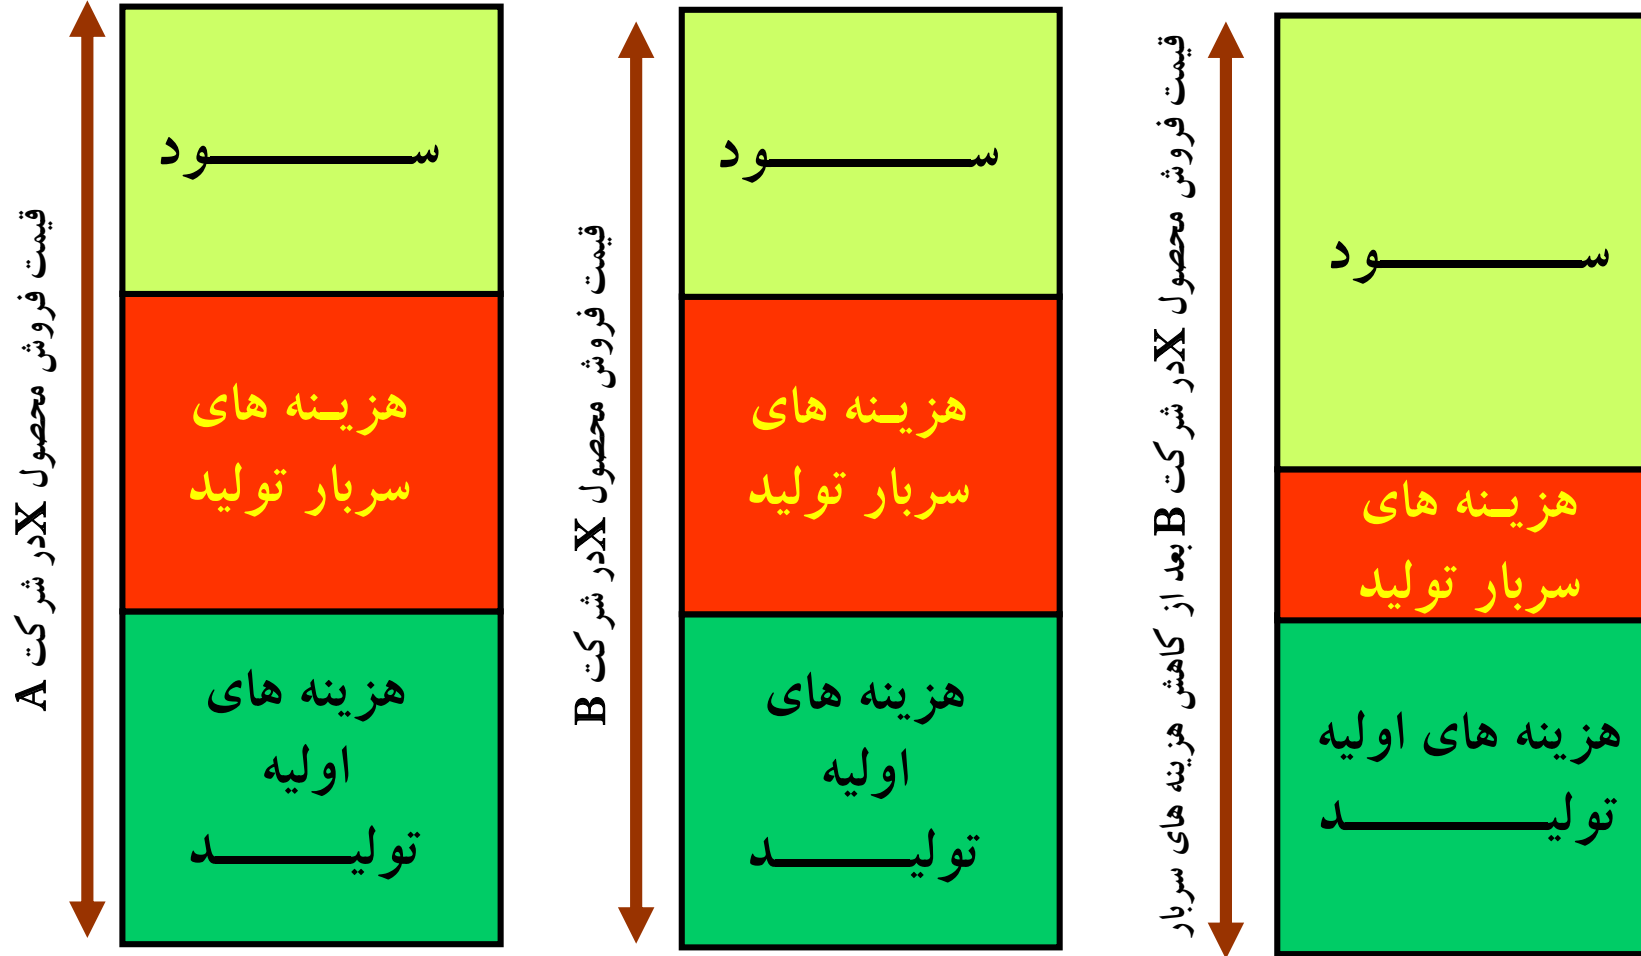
قیمت فروش محصول X در شرکت A

سـود

هزینه های سربار تولید

هزینه های اولیه تولیـد

قیمت فروش محصول X در شرکت B

سـود

هزینه های سربار تولید

هزینه های اولیه تولیـد

قیمت فروش محصول X در شرکت B بعد از کاهش هزینه های سربار

سـود

هزینه های سربار تولید

هزینه های اولیه تولیـد